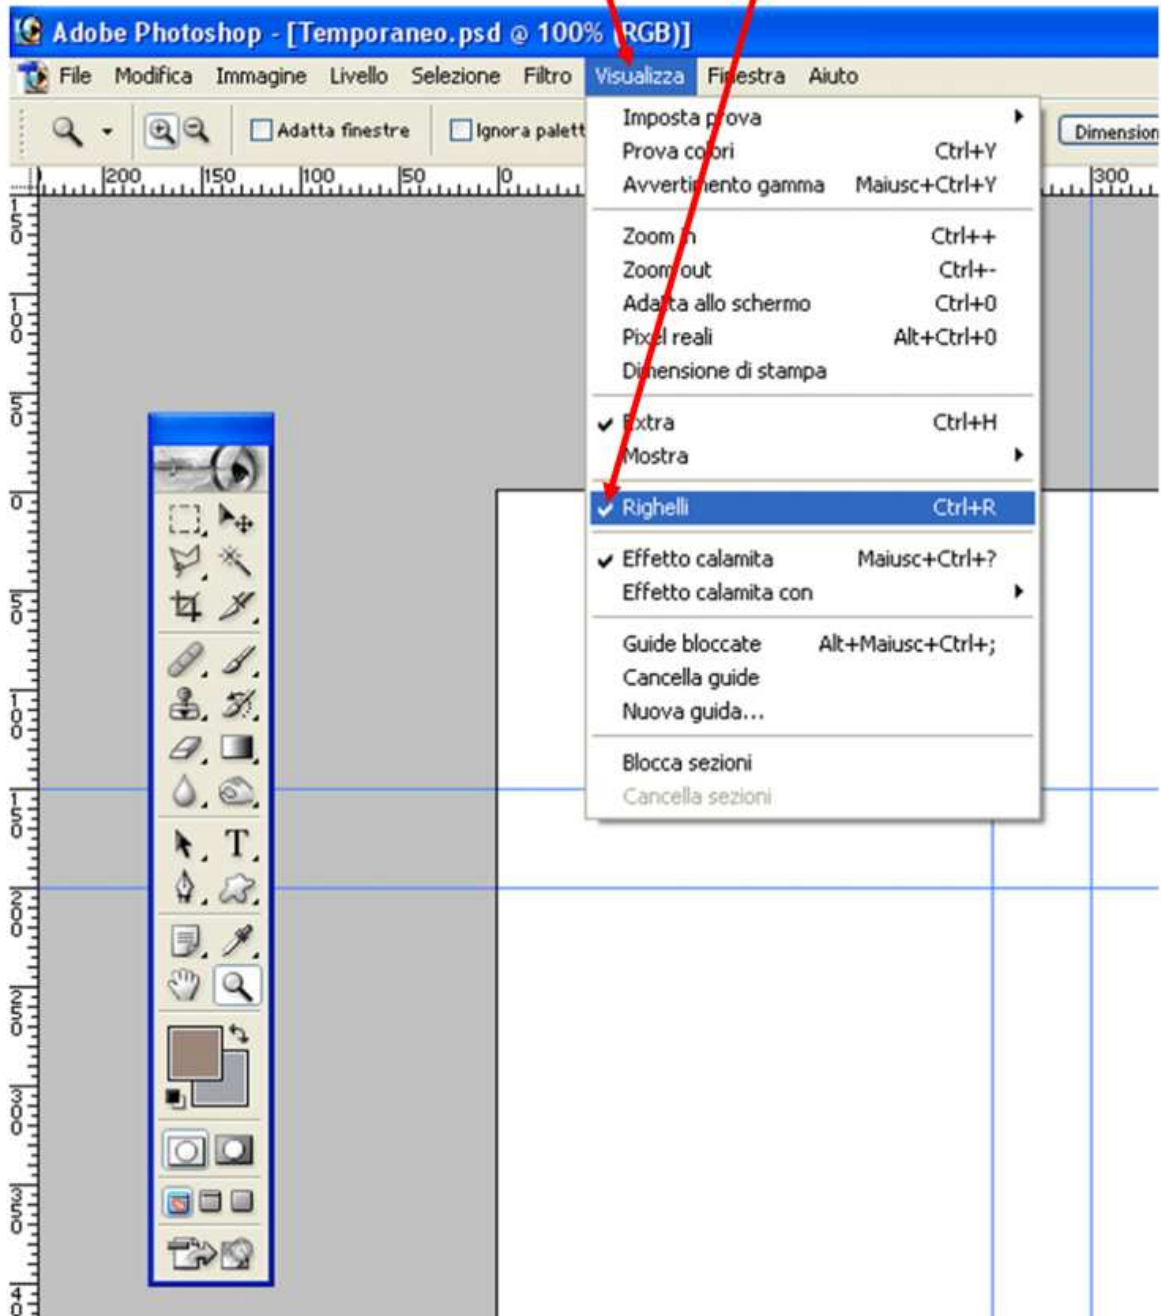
Adobe Photoshop - [Temporaneo.psd @ 100% (RGB)]

File Modifica Immagine Livello Selezione Filtro Visualizza Finestra Aiuto

Adatta finestre Ignora palett Dimension

200 150 100 50 0 300

Imposta prova
Prova colori Ctrl+Y
Avvertimento gamma Maiusc+Ctrl+Y

Zoom in Ctrl++
Zoom out Ctrl+-
Adatta allo schermo Ctrl+0
Pixel reali Alt+Ctrl+0
Dimensione di stampa

Extra Ctrl+H
Mostra

Righelli Ctrl+R

Effetto calamita Maiusc+Ctrl+?
Effetto calamita con

Guide bloccate Alt+Maiusc+Ctrl+;
Cancella guide
Nuova guida...

Blocca sezioni
Cancella sezioni

T